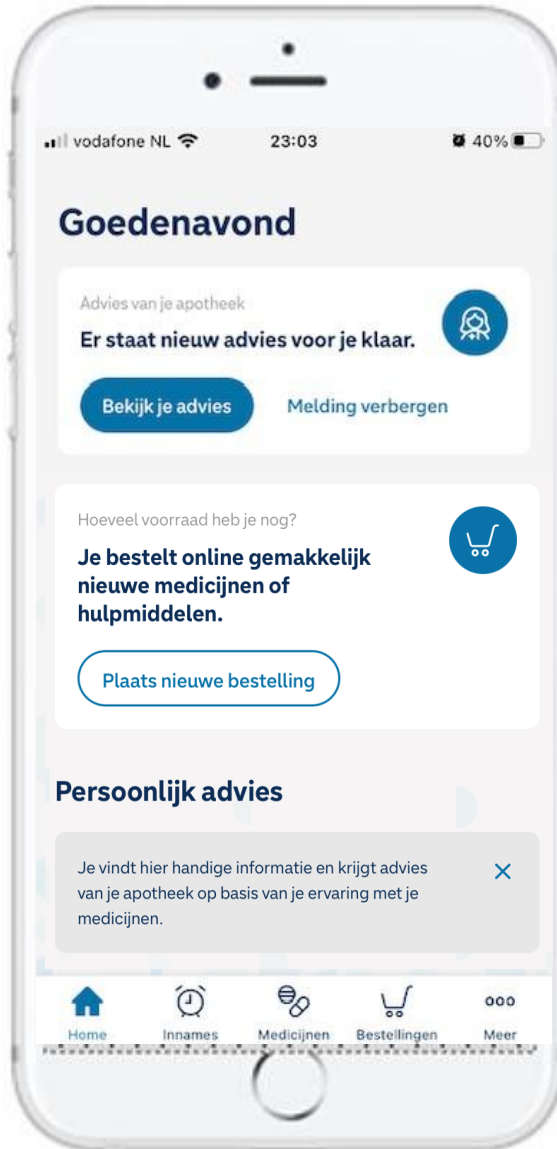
vodafone NL 23:03 40%

Goedenavond

Advies van je apotheek

Er staat nieuw advies voor je klaar.

Bekijk je advies

Melding verbergen

Hoeveel voorraad heb je nog?

Je bestelt online gemakkelijk nieuwe medicijnen of hulpmiddelen.

Plaats nieuwe bestelling

Persoonlijk advies

Je vindt hier handige informatie en krijgt advies van je apotheek op basis van je ervaring met je medicijnen.

Home Innames Medicijnen Bestellingen Meer